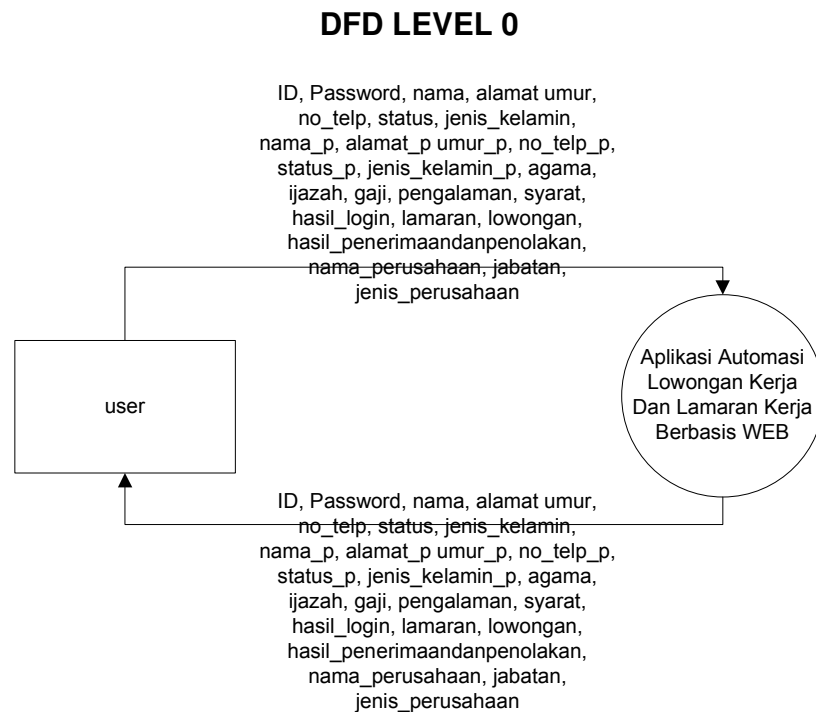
DFD LEVEL 0

ID, Password, nama, alamat umur, no_telp, status, jenis_kelamin, nama_p, alamat_p umur_p, no_telp_p, status_p, jenis_kelamin_p, agama, ijazah, gaji, pengalaman, syarat, hasil_login, lamaran, lowongan, hasil_penerimaandanpenolakan, nama_perusahaan, jabatan, jenis_perusahaan

user

Aplikasi Automasi Lowongan Kerja Dan Lamaran Kerja Berbasis WEB

ID, Password, nama, alamat umur, no_telp, status, jenis_kelamin, nama_p, alamat_p umur_p, no_telp_p, status_p, jenis_kelamin_p, agama, ijazah, gaji, pengalaman, syarat, hasil_login, lamaran, lowongan, hasil_penerimaandanpenolakan, nama_perusahaan, jabatan, jenis_perusahaan